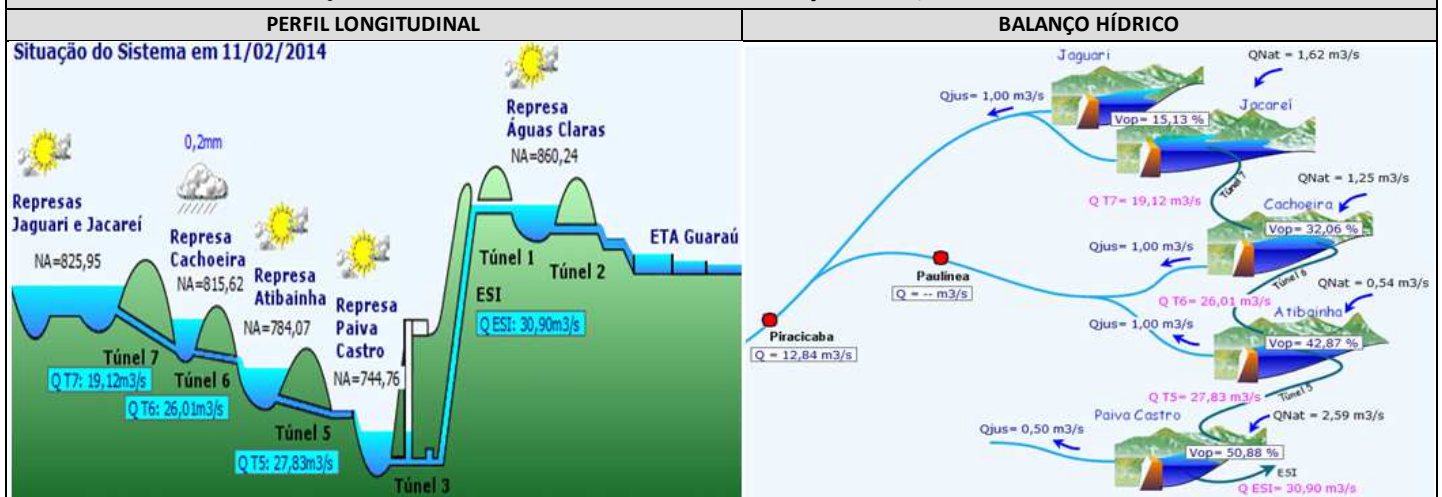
| PERFIL LONGITUDINAL | BALANÇO HÍDRICO |
|---|---|

Situação do Sistema em 11/02/2014

0,2mm

Represas Jaguari e Jacareí

NA=825,95

Represa Cachoeira

NA=815,62

Represa Atibainha

NA=784,07

Represa Paiva Castro

NA=744,76

Represa Águas Claras

NA=860,24

ETA Guaraú

Túnel 1

Túnel 2

ESI

Q ESI: 30,90m3/s

Túnel 7

Q T7: 19,12m3/s

Túnel 6

Q T6: 26,01m3/s

Túnel 5

Q T5: 27,83m3/s

Túnel 3

Jaguari

QNat = 1,62 m3/s

Qjus= 1,00 m3/s

Vop= 15,13 %

Jacareí

Túnel 7

QNat = 1,25 m3/s

Q T7= 19,12 m3/s

Cachoeira

Vop= 32,06 %

Qjus= 1,00 m3/s

Paulínea

Q = -- m3/s

Túnel 6

QNat = 0,54 m3/s

Q T6= 26,01 m3/s

Atibainha

Piracicaba

Q = 12,84 m3/s

Qjus= 1,00 m3/s

Vop= 42,87 %

Q T5= 27,83 m3/s

Túnel 5

Paiva Castro

QNat = 2,59 m3/s

Qjus= 0,50 m3/s

Vop= 50,88 %

ESI

Q ESI= 30,90 m3/s